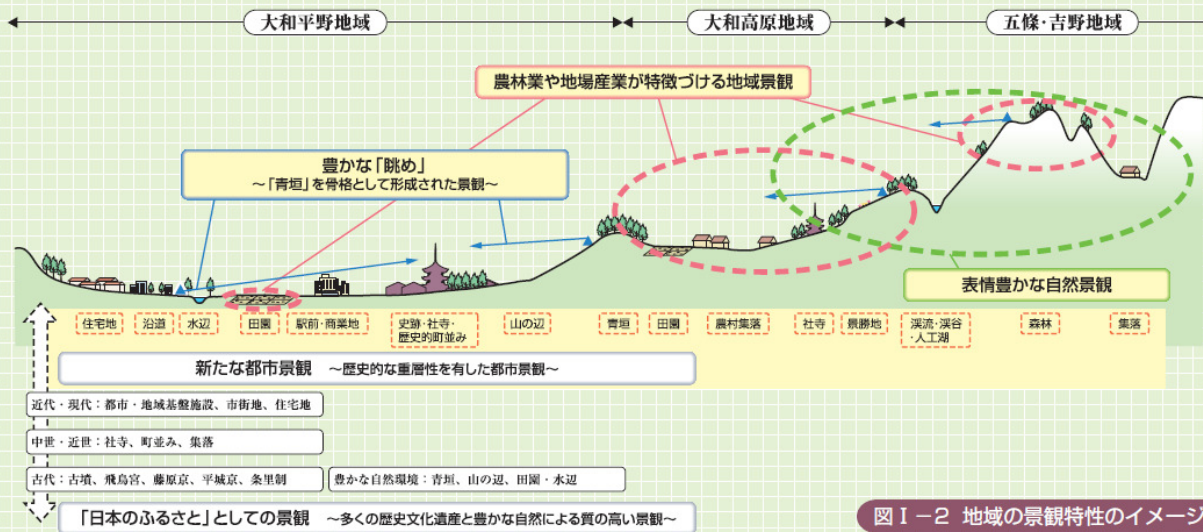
大和平野地域

大和高原地域

五條・吉野地域

農林業や地場産業が特徴づける地域景観

豊かな「眺め」
〜「青垣」を骨格として形成された景観〜

表情豊かな自然景観

住宅地 沿道 水辺 田園 駅前・商業地 史跡・社寺・歴史的町並み 山の辺 青垣 田園 農村集落 社寺 景勝地 渓流・渓谷・人工湖 森林 集落

新たな都市景観 〜歴史的な重層性を有した都市景観〜

近代・現代：都市・地域基盤施設、市街地、住宅地

中世・近世：社寺、町並み、集落

古代：古墳、飛鳥宮、藤原京、平城京、条里制

豊かな自然環境：青垣、山の辺、田園・水辺

「日本のふるさと」としての景観 〜多くの歴史文化遺産と豊かな自然による質の高い景観〜

図Ⅰ−2 地域の景観特性のイメージ